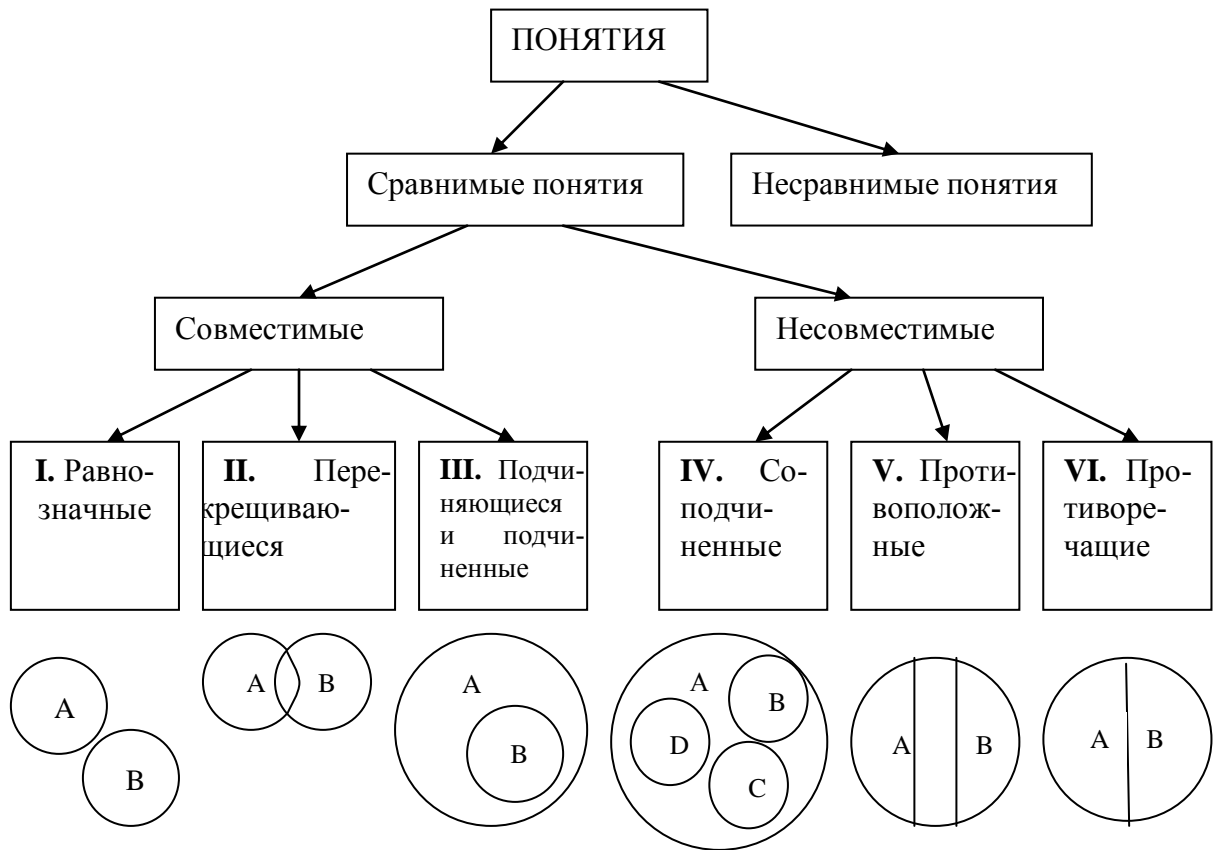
ПОНЯТИЯ

Сравнимые понятия

Несравнимые понятия

Совместимые

Несовместимые

**I.** Равнозначные

**II.** Перекрещивающиеся

**III.** Подчиняющиеся и подчиненные

**IV.** Соподчиненные

**V.** Противоположные

**VI.** Противоречащие

A B

A B

A B

A B D C

A B

A B